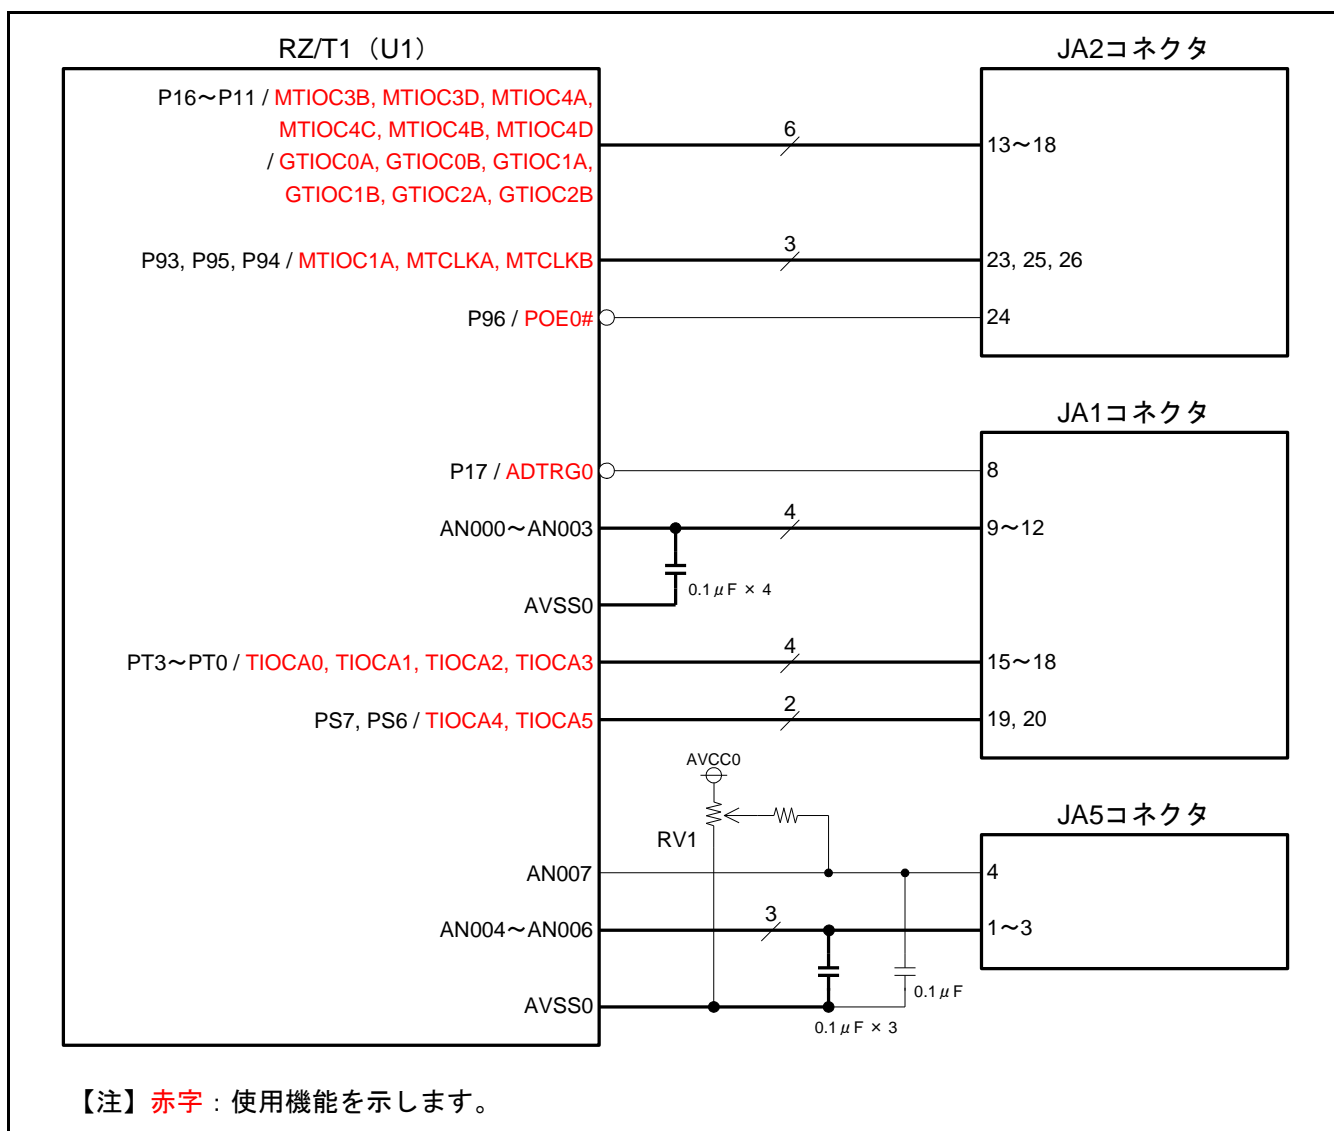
RZ/T1（U1）

JA2コネクタ

P16～P11 / MTIOC3B, MTIOC3D, MTIOC4A, MTIOC4C, MTIOC4B, MTIOC4D / GTIOC0A, GTIOC0B, GTIOC1A, GTIOC1B, GTIOC2A, GTIOC2B

6

13～18

P93, P95, P94 / MTIOC1A, MTCLKA, MTCLKB

3

23, 25, 26

P96 / POE0#

24

JA1コネクタ

P17 / ADTRG0

8

AN000～AN003

4

9～12

0.1$\mu$F × 4

AVSS0

PT3～PT0 / TIOCA0, TIOCA1, TIOCA2, TIOCA3

4

15～18

PS7, PS6 / TIOCA4, TIOCA5

2

19, 20

AVCC0

RV1

JA5コネクタ

AN007

4

AN004～AN006

3

1～3

0.1$\mu$F

AVSS0

0.1$\mu$F × 3

【注】赤字：使用機能を示します。